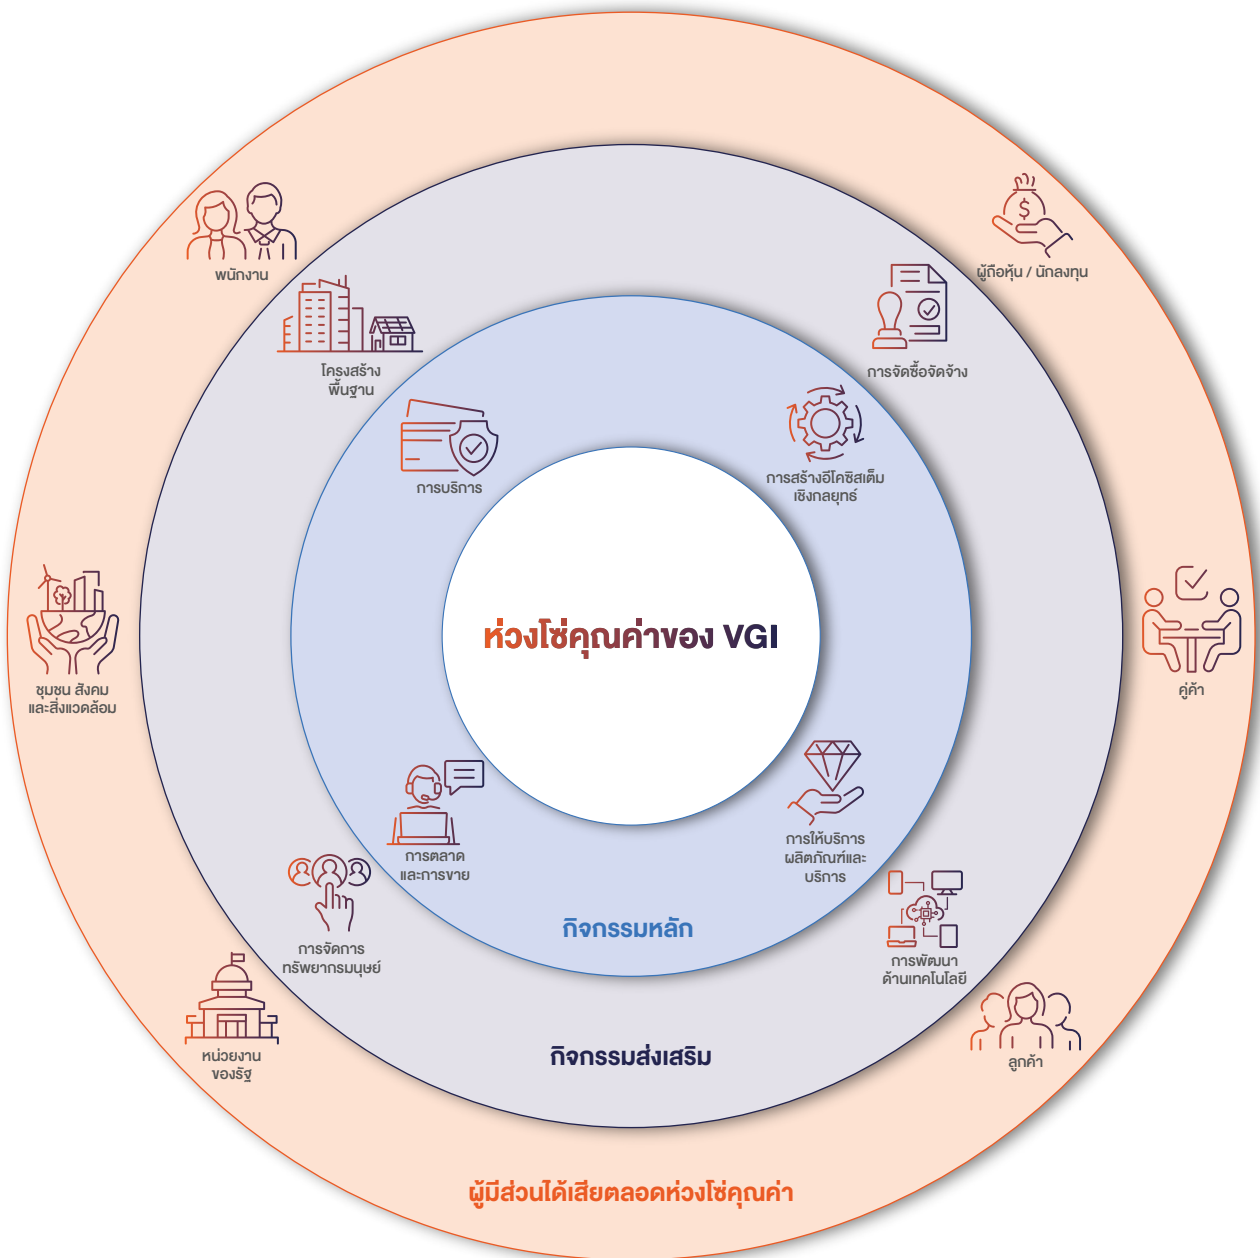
ห่วงโซ่คุณค่าของ VGI

การบริการ

การสร้างอีโคซิสเต็มเชิงกลยุทธ์

การตลาดและการขาย

การให้บริการผลิตภัณฑ์และบริการ

กิจกรรมหลัก

โครงสร้างพื้นฐาน

การจัดซื้อจัดจ้าง

การจัดการทรัพยากรมนุษย์

การพัฒนาด้านเทคโนโลยี

กิจกรรมส่งเสริม

พนักงาน

ผู้ถือหุ้น / นักลงทุน

ชุมชน สังคมและสิ่งแวดล้อม

คู่ค้า

หน่วยงานของรัฐ

ลูกค้า

ผู้มีส่วนได้เสียตลอดห่วงโซ่คุณค่า